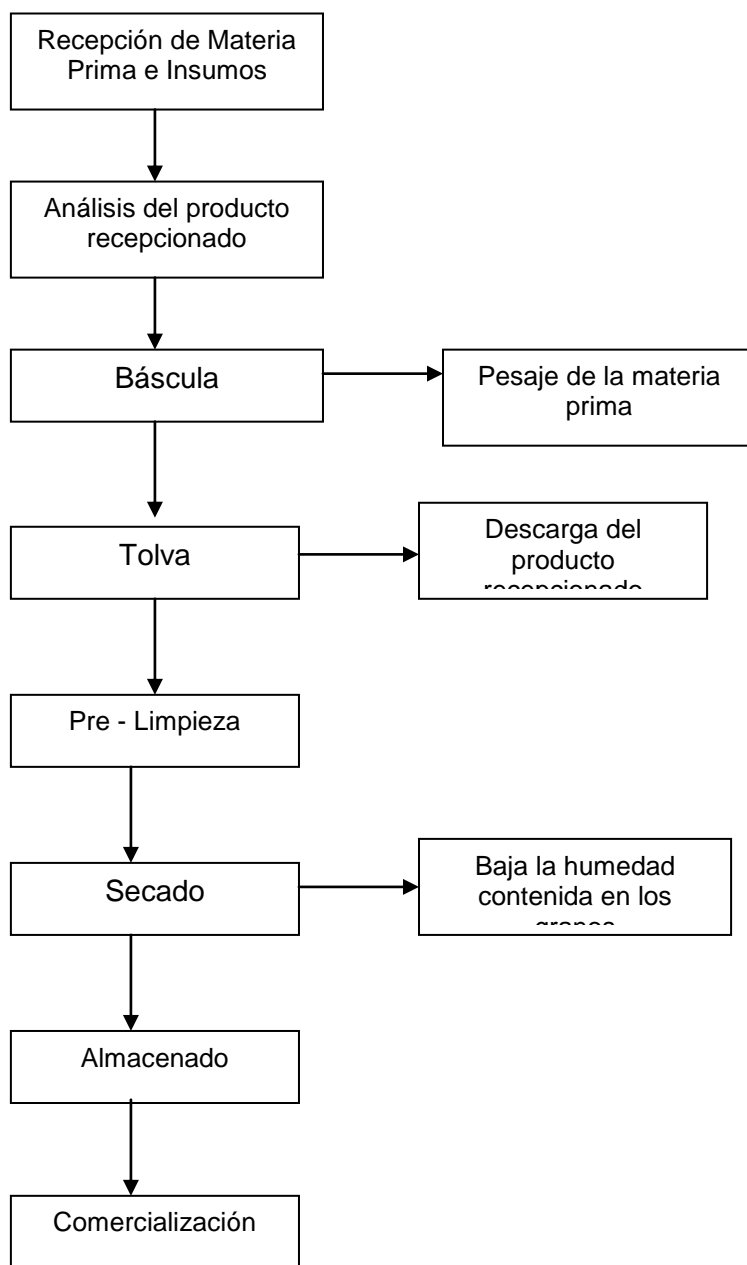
Recepción de Materia Prima e Insumos

Análisis del producto recepcionado

Báscula

Pesaje de la materia prima

Tolva

Descarga del producto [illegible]

Pre - Limpieza

Secado

Baja la humedad contenida en los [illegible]

Almacenado

Comercialización